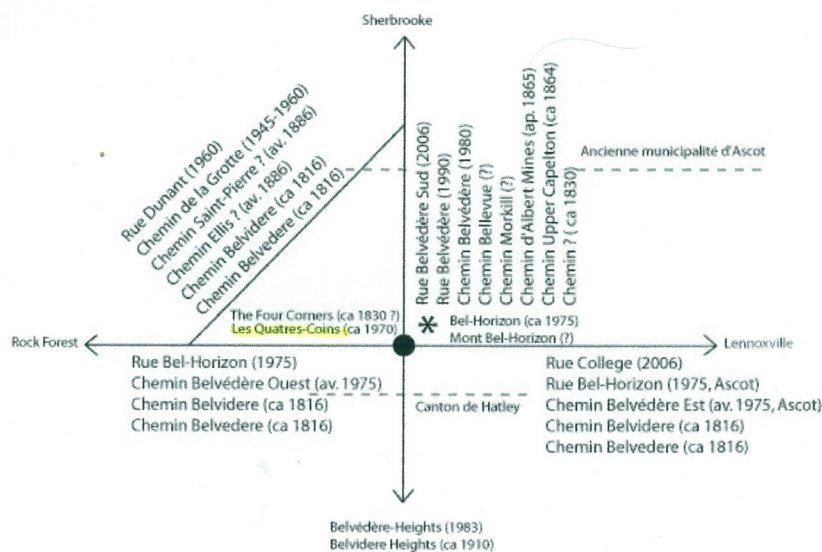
Sherbrooke

Rue Dunant (1960)
Chemin de la Grotte (1945-1960)
Chemin Saint-Pierre ? (av. 1886)
Chemin Ellis ? (av. 1886)
Chemin Belvidere (ca 1816)
Chemin Belvedere (ca 1816)

Rue Belvédère Sud (2006)
Rue Belvédère (1990)
Chemin Belvédère (1980)
Chemin Bellevue (?)
Chemin Morkill (?)
Chemin d'Albert Mines (ap. 1865)
Chemin Upper Capelton (ca 1864)
Chemin ? (ca 1830)

Ancienne municipalité d'Ascot

The Four Corners (ca 1830 ?)
Les Quatres-Coins (ca 1970)

Bel-Horizon (ca 1975)
Mont Bel-Horizon (?)

Rock Forest

Lennoxville

Rue Bel-Horizon (1975)
Chemin Belvédère Ouest (av. 1975)
Chemin Belvidere (ca 1816)
Chemin Belvedere (ca 1816)

Canton de Hatley

Rue College (2006)
Rue Bel-Horizon (1975, Ascot)
Chemin Belvédère Est (av. 1975, Ascot)
Chemin Belvidere (ca 1816)
Chemin Belvedere (ca 1816)

Belvédère-Heights (1983)
Belvidere Heights (ca 1910)